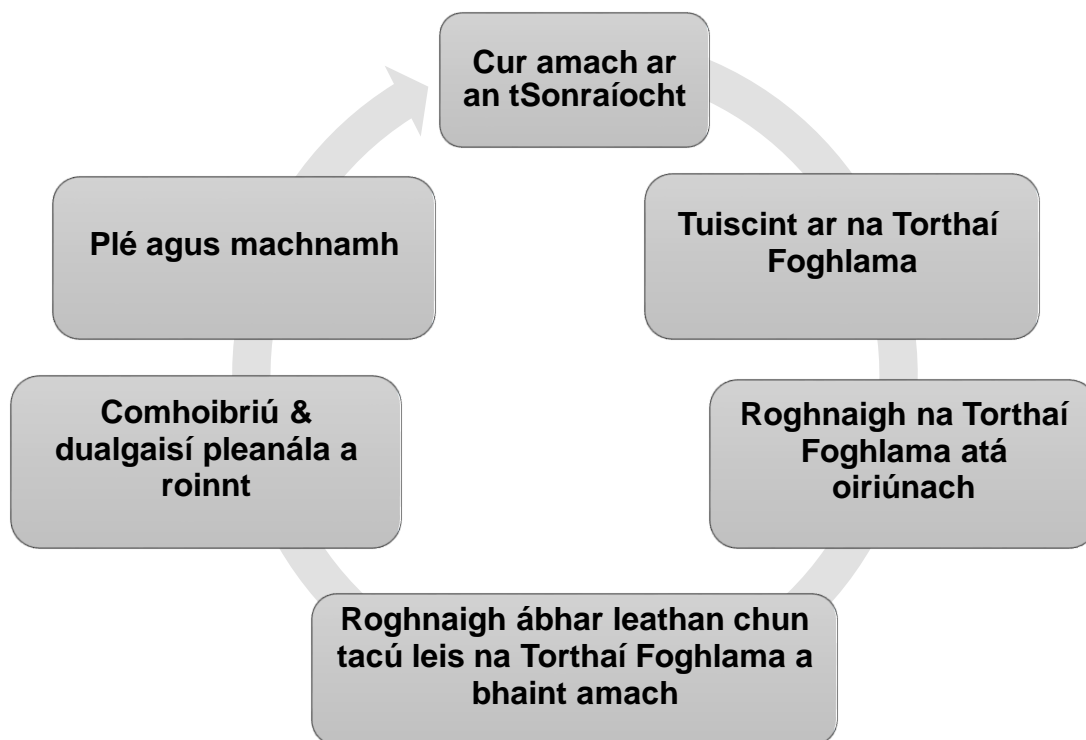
Cur amach ar an tSonraíocht

Tuiscint ar na Torthaí Foghlama

Roghnaigh na Torthaí Foghlama atá oiriúnach

Roghnaigh ábhar leathan chun tacú leis na Torthaí Foghlama a bhaint amach

Comhoibriú & dualgaisí pleanála a roinnt

Plé agus machnamh